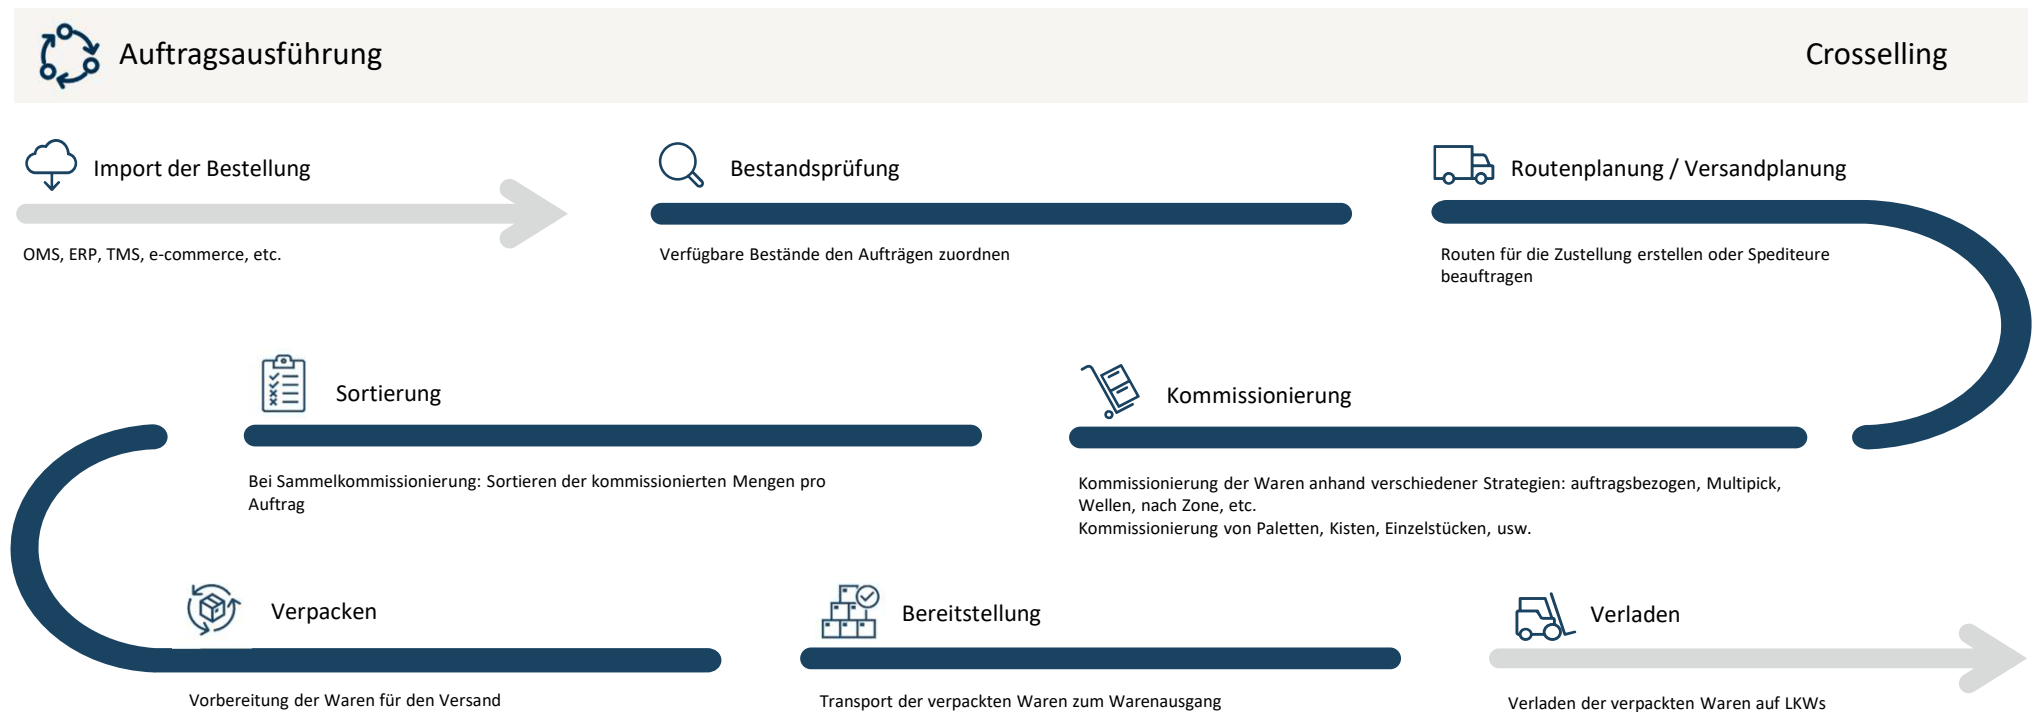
Auftragsausführung

Crosselling

Import der Bestellung

OMS, ERP, TMS, e-commerce, etc.

Bestandsprüfung

Verfügbare Bestände den Aufträgen zuordnen

Routenplanung / Versandplanung

Routen für die Zustellung erstellen oder Spediteure beauftragen

Sortierung

Bei Sammelkommissionierung: Sortieren der kommissionierten Mengen pro Auftrag

Kommissionierung

Kommissionierung der Waren anhand verschiedener Strategien: auftragsbezogen, Multipick, Wellen, nach Zone, etc.
Kommissionierung von Paletten, Kisten, Einzelstücken, usw.

Verpacken

Vorbereitung der Waren für den Versand

Bereitstellung

Transport der verpackten Waren zum Warenausgang

Verladen

Verladen der verpackten Waren auf LKWs